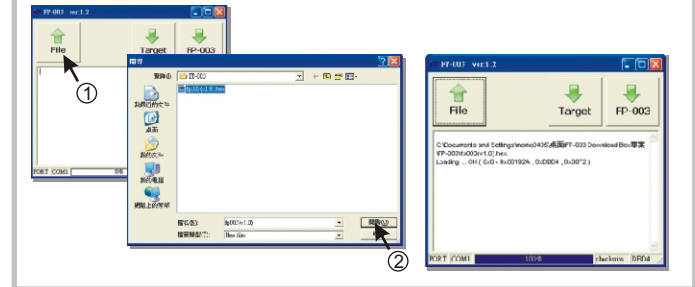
FP-003 ver:1.2

File

Target

FP-003

①

開啟

查詢(I): FP-003

fp003(v1.0).hex

我最近的文件

桌面

我的文件

我的電腦

網路上的芳鄰

檔名(N): fp003(v1.0)

檔案類型(T): Hex files

開啟(O)

取消

PORT COM1

②

FP-003 ver:1.2

File

Target

FP-003

C:\Documents and Settings\momo3435\桌面\FP-003 Download Box\專案\FP-003\fp003(v1.0).hex
Loading ... OK ( 0x0 - 0x00192A , 0x0B04 , 0x30*2 )

PORT COM1

100%

checksum

DBD4